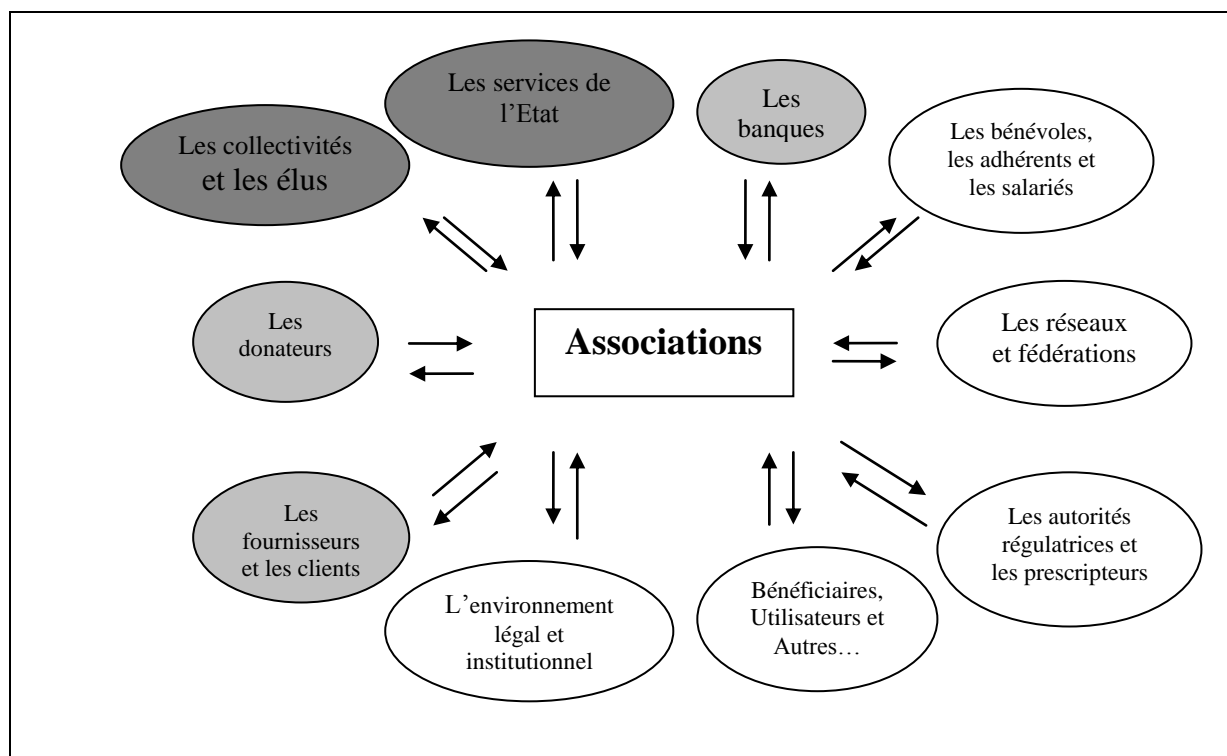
Les services de l’Etat

Les banques

Les collectivités et les élus

Les bénévoles, les adhérents et les salariés

Les donateurs

Associations

Les réseaux et fédérations

Les fournisseurs et les clients

L’environnement légal et institutionnel

Bénéficiaires, Utilisateurs et Autres…

Les autorités régulatrices et les prescripteurs